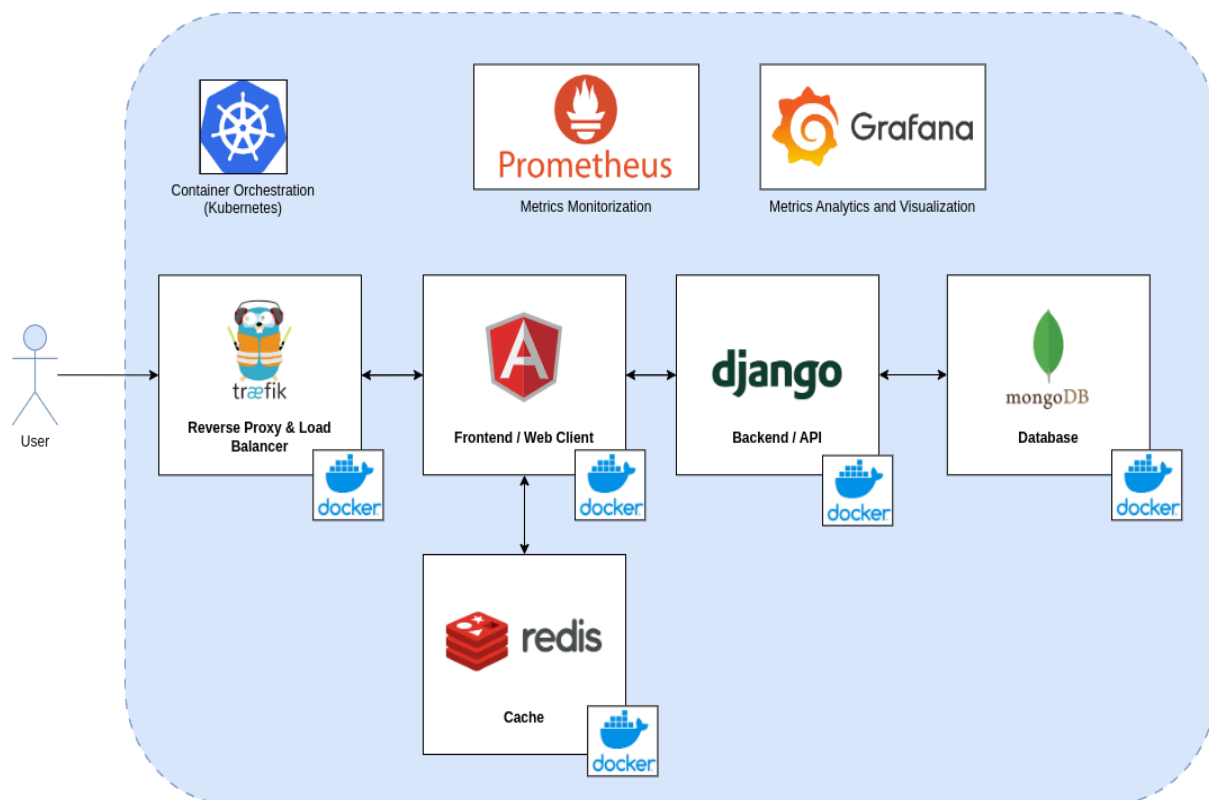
Container Orchestration (Kubernetes)

Prometheus

Metrics Monitorization

Grafana

Metrics Analytics and Visualization

User

træfik

Reverse Proxy & Load Balancer

docker

Frontend / Web Client

docker

django

Backend / API

docker

mongoDB

Database

docker

redis

Cache

docker